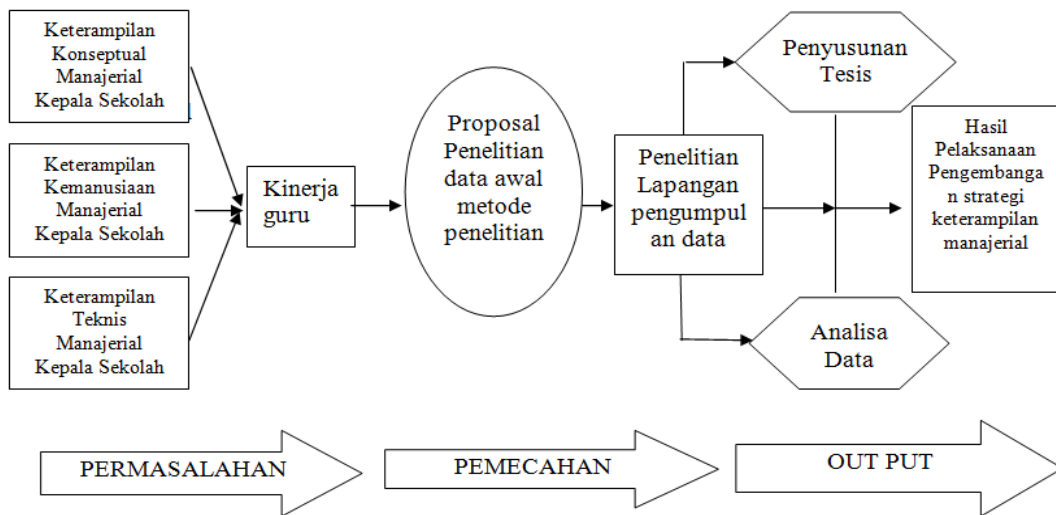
Keterampilan Konseptual Manajerial Kepala Sekolah

Keterampilan Kemanusiaan Manajerial Kepala Sekolah

Keterampilan Teknis Manajerial Kepala Sekolah

Kinerja guru

Proposal Penelitian data awal metode penelitian

Penelitian Lapangan pengumpul an data

Penyusunan Tesis

Analisa Data

Hasil Pelaksanaan Pengembanga n strategi keterampilan manajerial

PERMASALAHAN

PEMECAHAN

OUT PUT